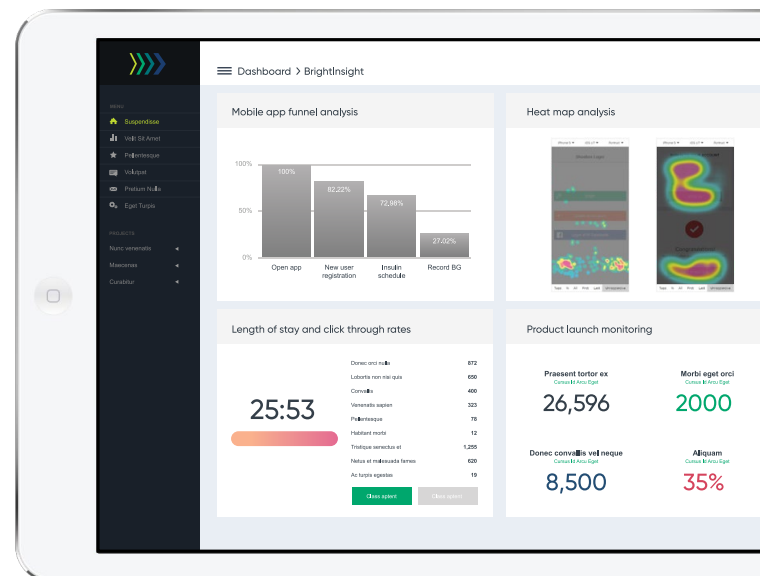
Dashboard > BrightInsight

MENU
Suspendisse
Velit Sit Amet
Pellentesque
Volutpat
Pretium Nulla
Eget Turpis

PROJECTS
Nunc venenatis
Maecenas
Curabitur

Mobile app funnel analysis

100%
50%
0%
100%
82.22%
72.98%
27.02%
Open app
New user registration
Insulin schedule
Record BG

Heat map analysis

Length of stay and click through rates

25:53

| | |
|---|---|
| Donec orci nulla | 872 |
| Lobortis non nisi quis | 650 |
| Convallis | 400 |
| Venenatis sapien | 323 |
| Pellentesque | 78 |
| Habitant morbi | 12 |
| Tristique senectus et | 1,255 |
| Netus et malesuada fames | 620 |
| Ac turpis egestas | 19 |

Class aptent
Class aptent

Product launch monitoring

Praesent tortor ex
Cursus Id Arcu Eget
26,596

Morbi eget orci
Cursus Id Arcu Eget
2000

Donec convallis vel neque
Cursus Id Arcu Eget
8,500

Aliquam
Cursus Id Arcu Eget
35%